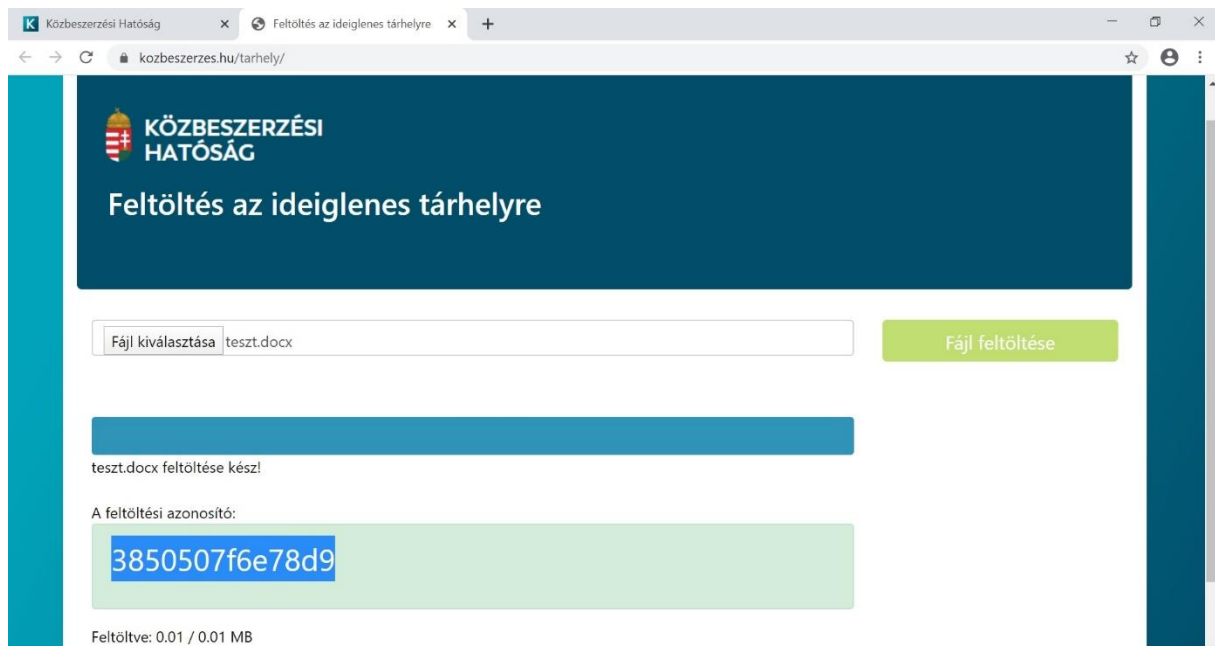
K Közbeszerzési Hatóság ×
Feltöltés az ideiglenes tárhelyre ×
+

kozbeszerzes.hu/tarhely/

KÖZBESZERZÉSI HATÓSÁG

Feltöltés az ideiglenes tárhelyre

Fájl kiválasztása teszt.docx

Fájl feltöltése

teszt.docx feltöltése kész!

A feltöltési azonosító:

3850507f6e78d9

Feltöltve: 0.01 / 0.01 MB